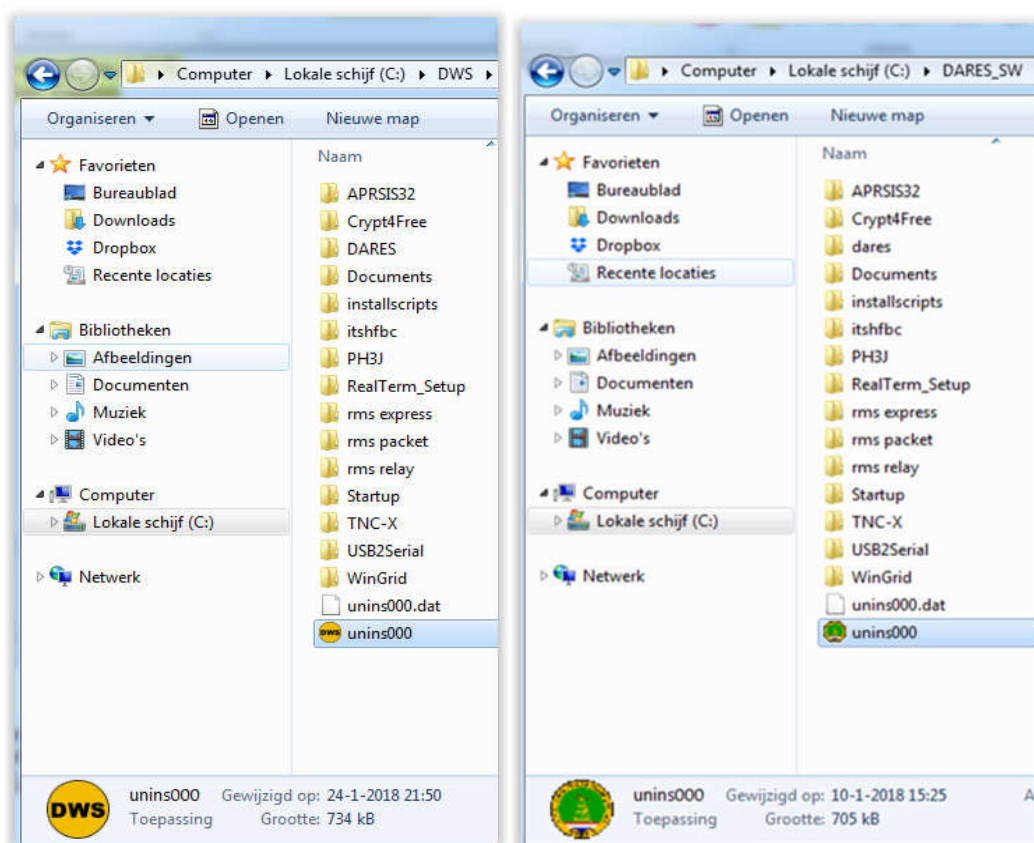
Computer ▸ Lokale schijf (C:) ▸ DWS ▸

Organiseren ▾ Openen Nieuwe map

Favorieten
Bureaublad
Downloads
Dropbox
Recente locaties

Bibliotheken
Afbeeldingen
Documenten
Muziek
Video's

Computer
Lokale schijf (C:)

Netwerk

Naam
APRSIS32
Crypt4Free
DARES
Documents
installscripts
itshfbc
PH3J
RealTerm_Setup
rms express
rms packet
rms relay
Startup
TNC-X
USB2Serial
WinGrid
unins000.dat
unins000

DWS
unins000 Gewijzigd op: 24-1-2018 21:50
Toepassing Grootte: 734 kB

Computer ▸ Lokale schijf (C:) ▸ DARES_SW

Organiseren ▾ Openen Nieuwe map

Favorieten
Bureaublad
Downloads
Dropbox
Recente locaties

Bibliotheken
Afbeeldingen
Documenten
Muziek
Video's

Computer
Lokale schijf (C:)

Netwerk

Naam
APRSIS32
Crypt4Free
dares
Documents
installscripts
itshfbc
PH3J
RealTerm_Setup
rms express
rms packet
rms relay
Startup
TNC-X
USB2Serial
WinGrid
unins000.dat
unins000

unins000 Gewijzigd op: 10-1-2018 15:25
Toepassing Grootte: 705 kB